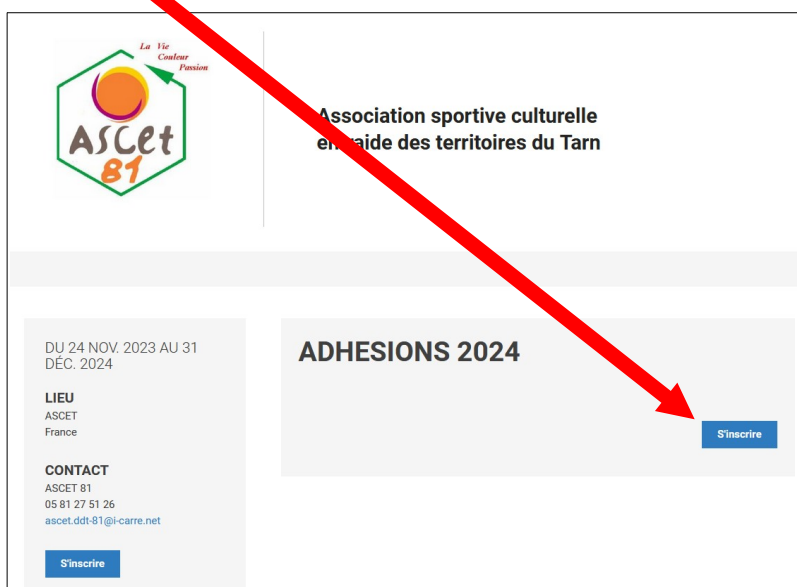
La Vie
Couleur
Passion

ASCET 81

Association sportive culturelle en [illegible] aide des territoires du Tarn

DU 24 NOV. 2023 AU 31 DÉC. 2024

LIEU
ASCET
France

CONTACT
ASCET 81
05 81 27 51 26
ascet.ddt-81@i-carre.net

S'inscrire

ADHESIONS 2024

S'inscrire